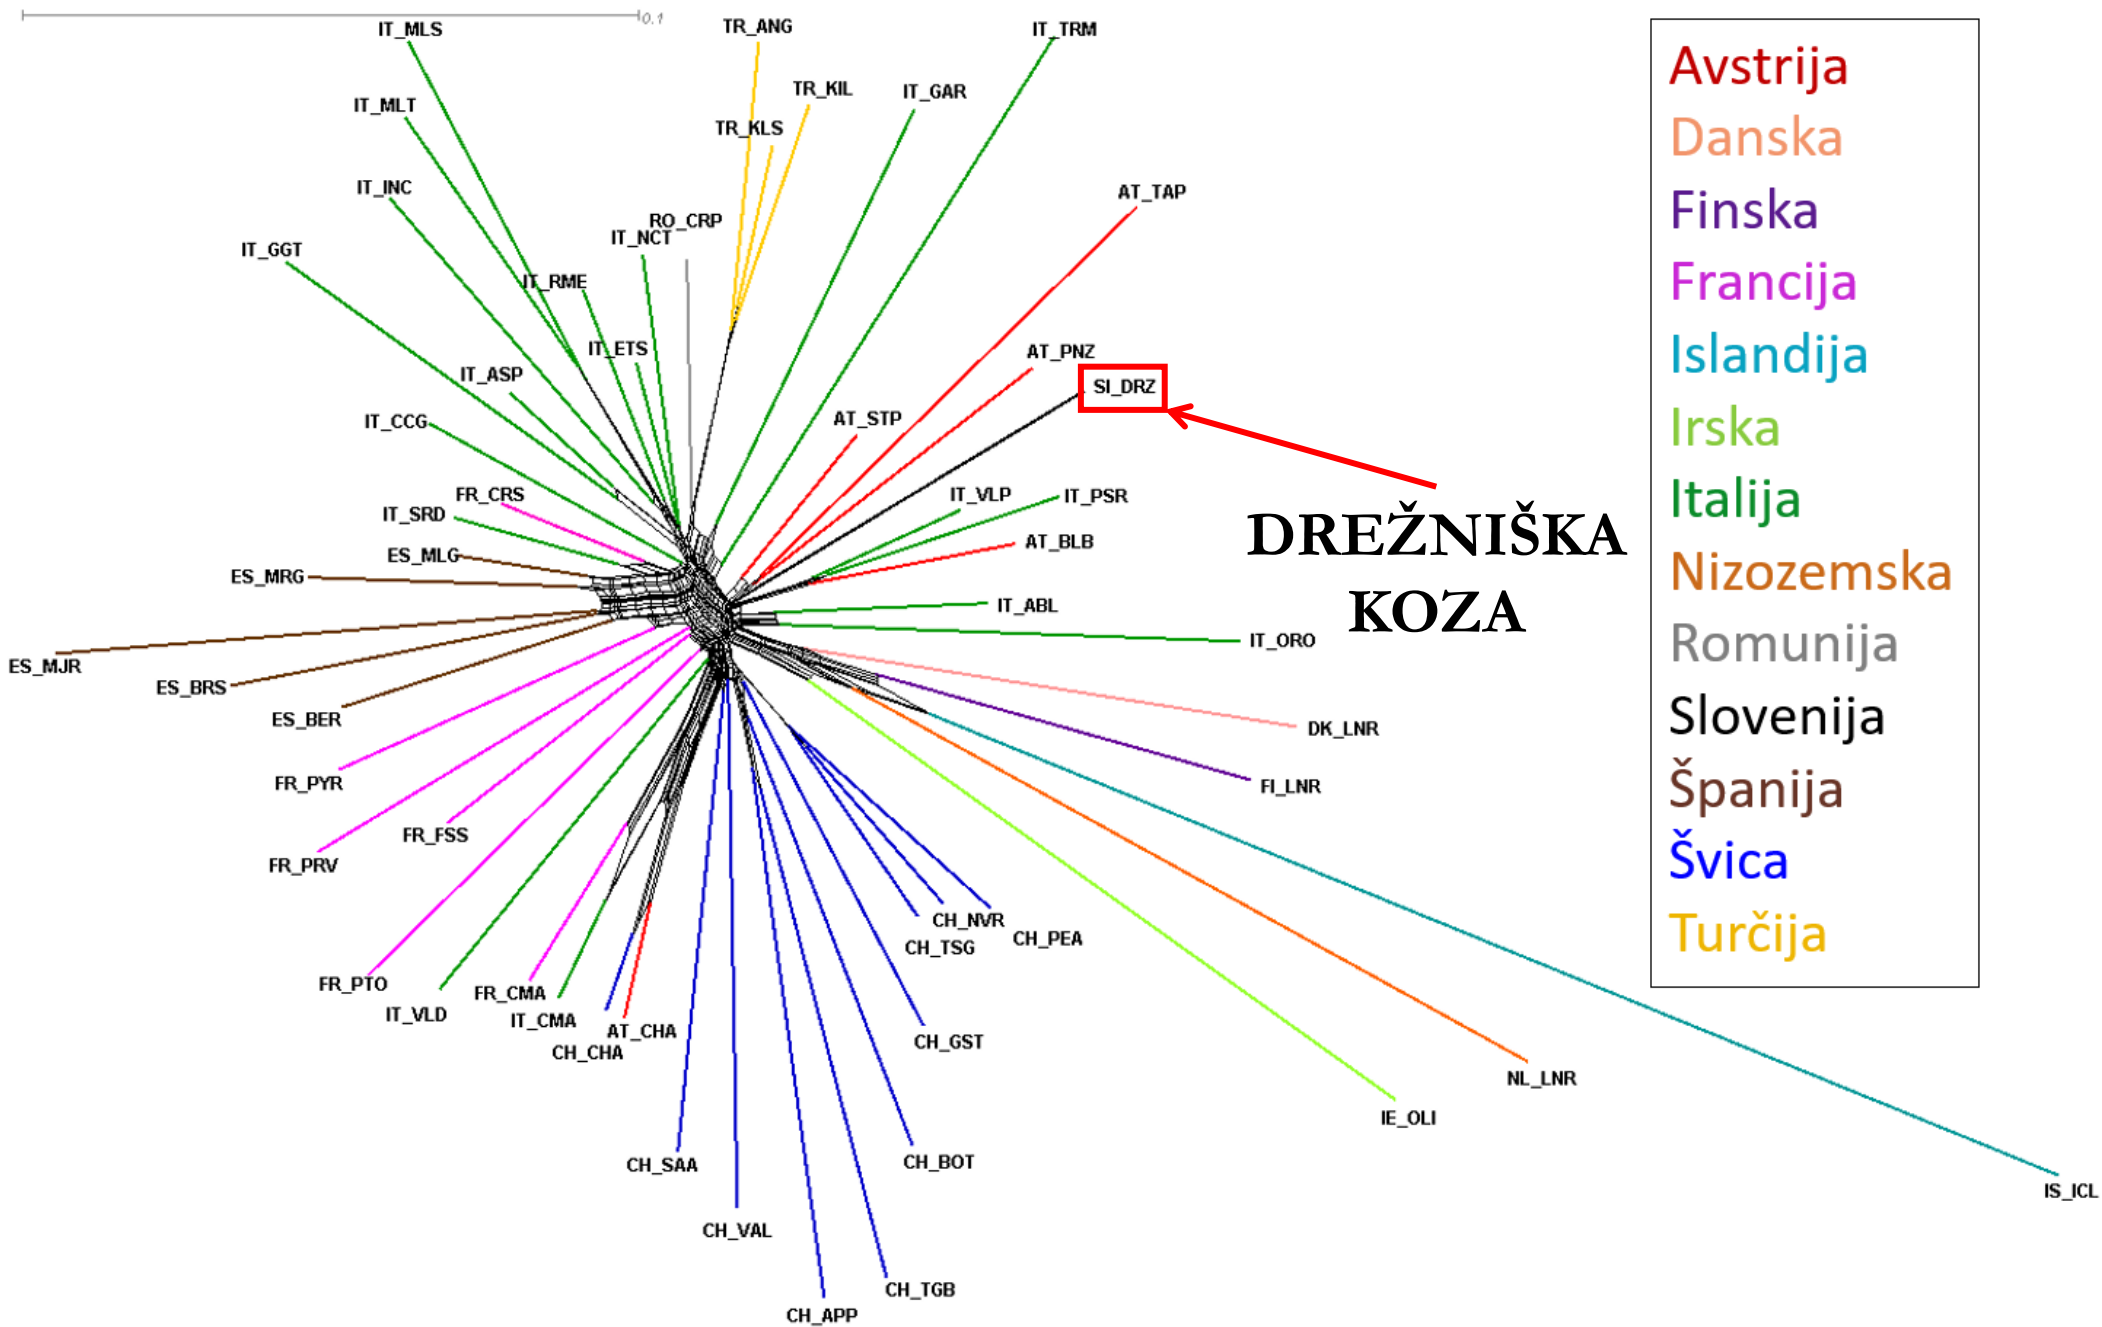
0.1

IT_MLS
TR_ANG
IT_TRM
TR_KIL
IT_GAR
IT_MLT
TR_KLS
IT_INC
RO_CRP
IT_NCT
AT_TAP
IT_GGT
IT_RME
IT_ETS
AT_PNZ
IT_ASP
SI_DRZ
AT_STP
IT_CCG
FR_CRS
IT_VLP
IT_PSR
IT_SRD
ES_MLG
AT_BLB
ES_MRG
IT_ABL
IT_ORO
ES_MJR
ES_BRS
ES_BER
DK_LNR
FR_PYR
FI_LNR
FR_FSS
FR_PRV
CH_NVR
CH_PEA
CH_TSG
FR_PTO
FR_CMA
IT_VLD
IT_CMA
AT_CHA
CH_CHA
CH_GST
NL_LNR
IE_OLI
CH_SAA
CH_BOT
IS_ICL
CH_VAL
CH_TGB
CH_APP

DREŽNIŠKA KOZA

Avstrija
Danska
Finska
Francija
Islandija
Irska
Italija
Nizozemska
Romunija
Slovenija
Španija
Švica
Turčija